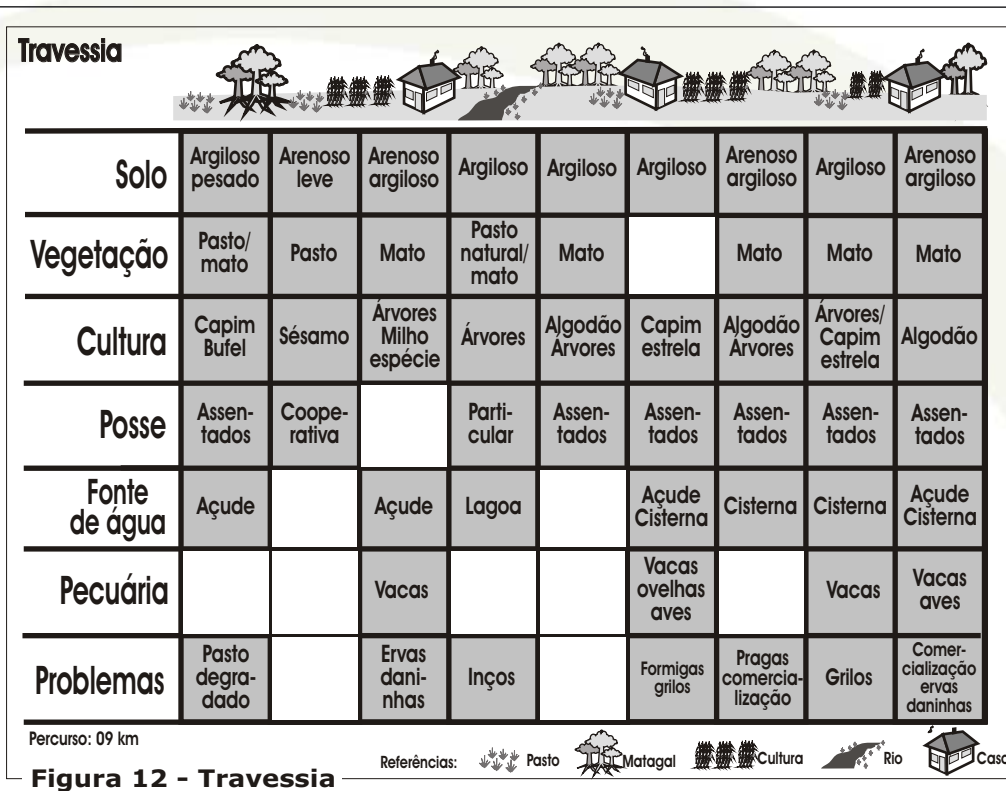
Travessia

| | | | | | | | | | |
|---|---|---|---|---|---|---|---|---|---|
| Solo | Argiloso pesado | Arenoso leve | Arenoso argiloso | Argiloso | Argiloso | Argiloso | Arenoso argiloso | Argiloso | Arenoso argiloso |
| Vegetação | Pasto/ mato | Pasto | Mato | Pasto natural/ mato | Mato | | Mato | Mato | Mato |
| Cultura | Capim Bufel | Sésamo | Árvores Milho espécie | Árvores | Algodão Árvores | Capim estrela | Algodão Árvores | Árvores/ Capim estrela | Algodão |
| Posse | Assentados | Cooperativa | | Particular | Assentados | Assentados | Assentados | Assentados | Assentados |
| Fonte de água | Açude | | Açude | Lagoa | | Açude Cisterna | Cisterna | Cisterna | Açude Cisterna |
| Pecuária | | | Vacas | | | Vacas ovelhas aves | | Vacas | Vacas aves |
| Problemas | Pasto degradado | | Ervas daninhas | Inços | | Formigas grilos | Pragas comercialização | Grilos | Comercialização ervas daninhas |

Percurso: 09 km

Referências: Pasto Matagal Cultura Rio Casa

Figura 12 - Travessia